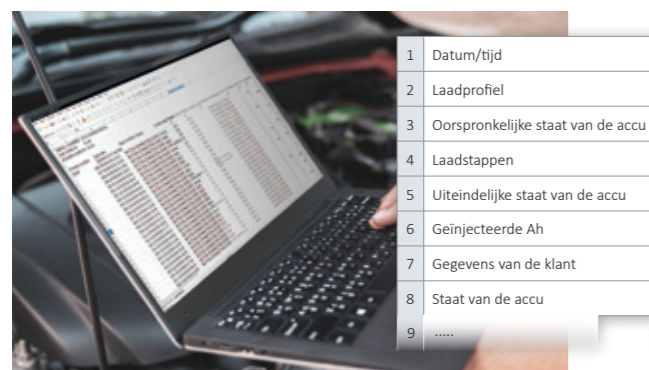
| 1 | Datum/tijd |
|---|---|
| 2 | Laadprofiel |
| 3 | Oorspronkelijke staat van de accu |
| 4 | Laadstappen |
| 5 | Uiteindelijke staat van de accu |
| 6 | Geïnjecteerde Ah |
| 7 | Gegevens van de klant |
| 8 | Staat van de accu |
| 9 | ..... |